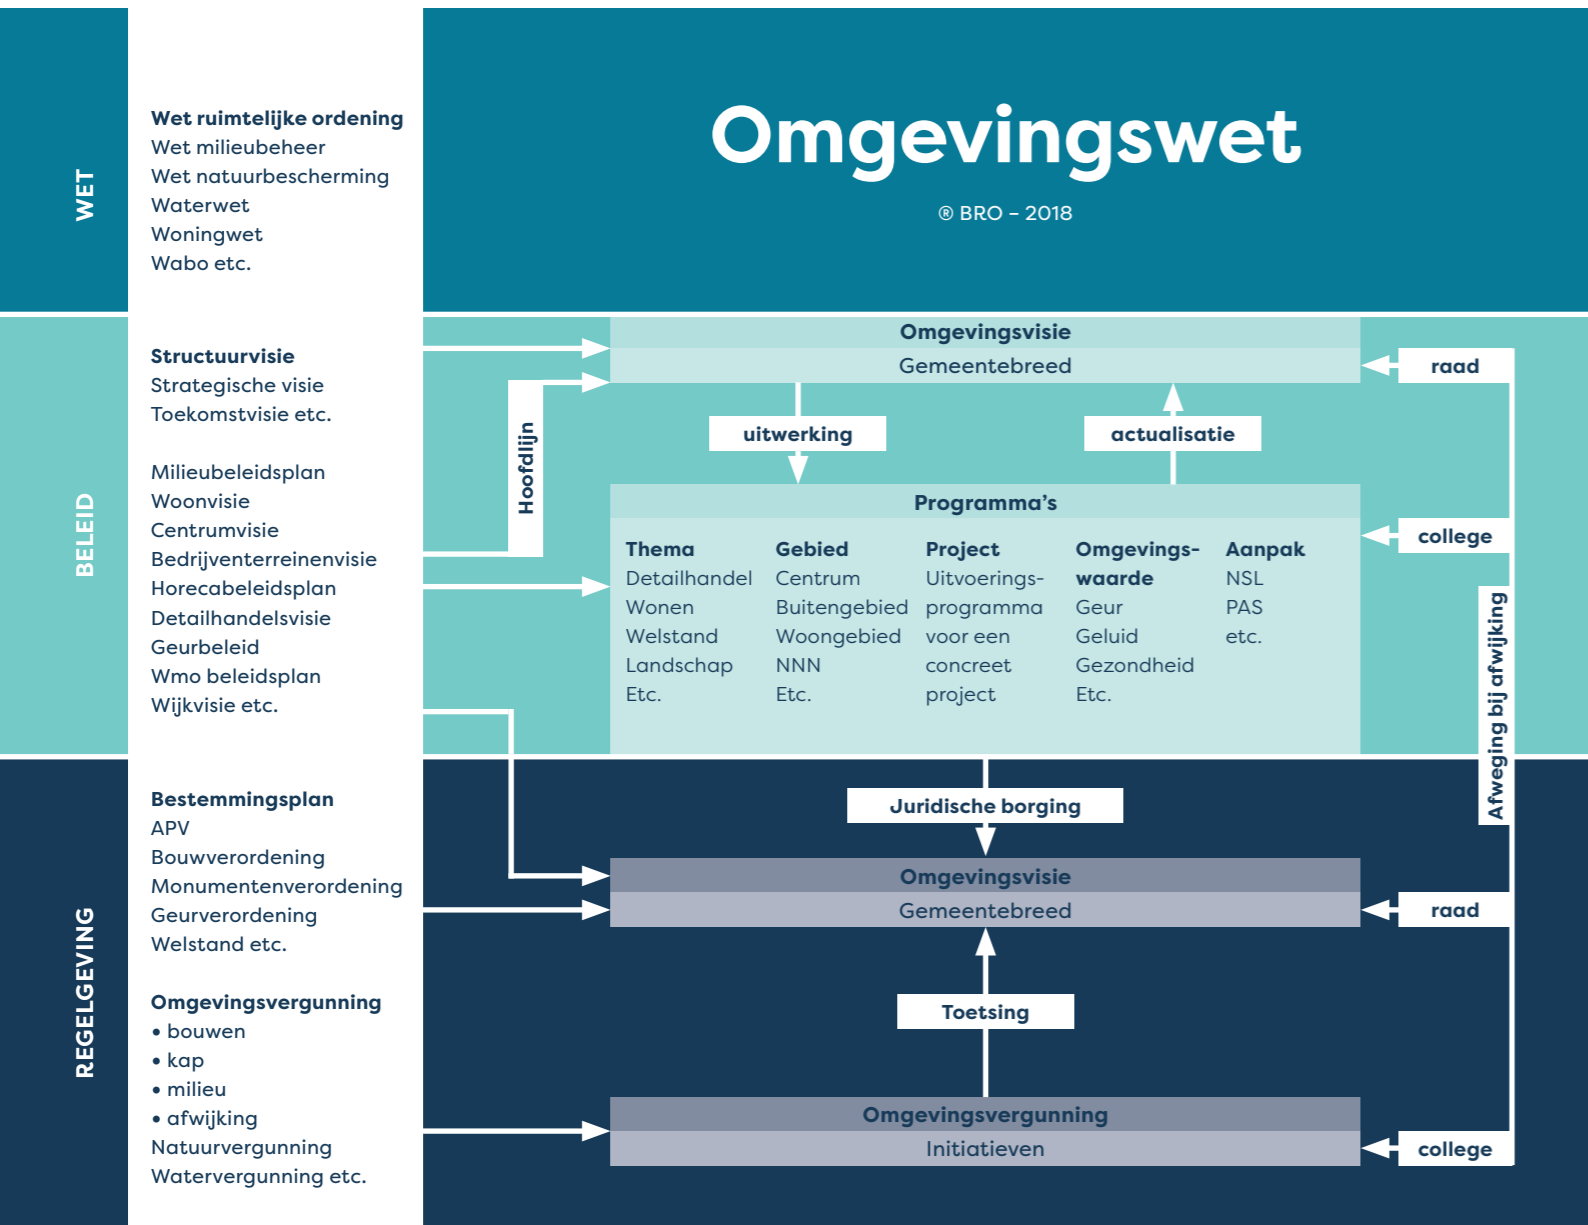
WET

Wet ruimtelijke ordening
Wet milieubeheer
Wet natuurbescherming
Waterwet
Woningwet
Wabo etc.

Omgevingswet

® BRO – 2018

BELEID

Structuurvisie
Strategische visie
Toekomstvisie etc.

Milieubeleidsplan
Woonvisie
Centrumvisie
Bedrijventerreinenvisie
Horecabeleidsplan
Detailhandelsvisie
Geurbeleid
Wmo beleidsplan
Wijkvisie etc.

Hoofdlijn

Omgevingsvisie
Gemeentebreed

raad

uitwerking

actualisatie

Programma's

college

| Thema | Gebied | Project | Omgevingswaarde | Aanpak |
|---|---|---|---|---|
| Detailhandel | Centrum | Uitvoeringsprogramma | Geur | NSL |
| Wonen | Buitengebied | voor een | Geluid | PAS |
| Welstand | Woongebied | concreet | Gezondheid | etc. |
| Landschap | NNN | project | Etc. | |
| Etc. | Etc. | | | |

Afweging bij afwijking

REGELGEVING

Bestemmingsplan
APV
Bouwverordening
Monumentenverordening
Geurverordening
Welstand etc.

Omgevingsvergunning
• bouwen
• kap
• milieu
• afwijking
Natuurvergunning
Watervergunning etc.

Juridische borging

Omgevingsvisie
Gemeentebreed

raad

Toetsing

Omgevingsvergunning
Initiatieven

college